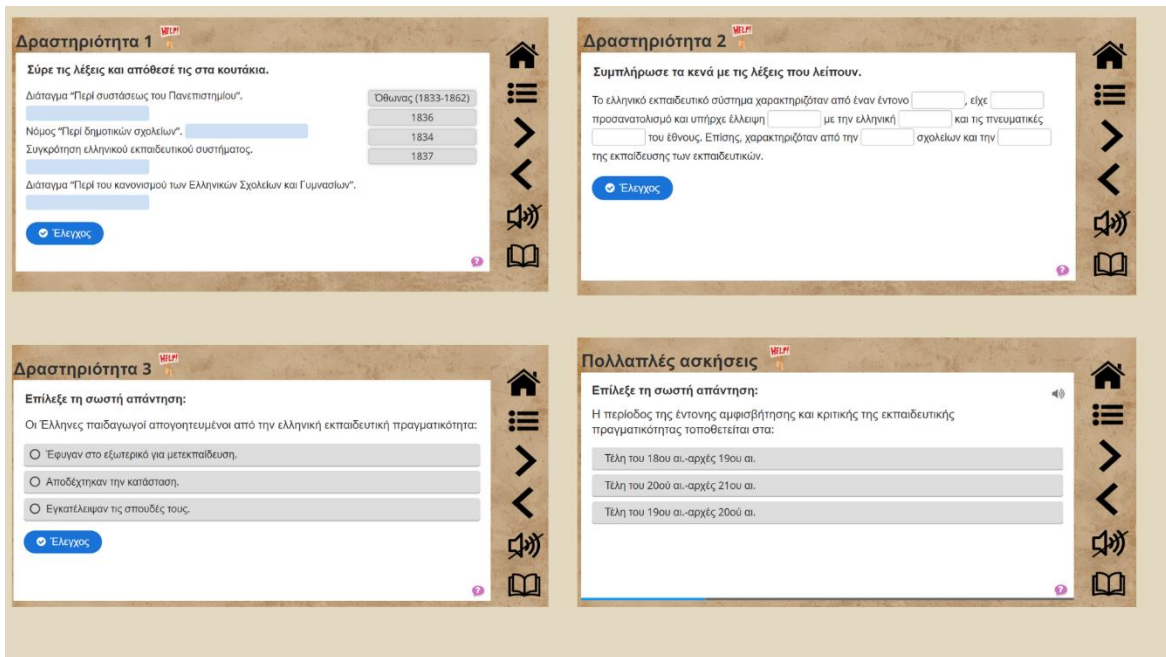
Δραστηριότητα 1 HELP!

Σύρε τις λέξεις και απόθεσέ τις στα κουτάκια.

Διάταγμα "Περί συστάσεως του Πανεπιστημίου".

Νόμος "Περί δημοτικών σχολείων".

Συγκρότηση ελληνικού εκπαιδευτικού συστήματος.

Διάταγμα "Περί του κανονισμού των Ελληνικών Σχολείων και Γυμνασίων".

Όθωνας (1833-1862)
1836
1834
1837

Έλεγχος

Δραστηριότητα 2 HELP!

Συμπλήρωσε τα κενά με τις λέξεις που λείπουν.

Το ελληνικό εκπαιδευτικό σύστημα χαρακτηριζόταν από έναν έντονο [ ], είχε [ ] προσανατολισμό και υπήρχε έλλειψη [ ] με την ελληνική [ ] και τις πνευματικές [ ] του έθνους. Επίσης, χαρακτηριζόταν από την [ ] σχολείων και την [ ] της εκπαίδευσης των εκπαιδευτικών.

Έλεγχος

Δραστηριότητα 3 HELP!

Επίλεξε τη σωστή απάντηση:

Οι Έλληνες παιδαγωγοί απογοητευμένοι από την ελληνική εκπαιδευτική πραγματικότητα:

Έφυγαν στο εξωτερικό για μετεκπαίδευση.

Αποδέχτηκαν την κατάσταση.

Εγκατέλειψαν τις σπουδές τους.

Έλεγχος

Πολλαπλές ασκήσεις HELP!

Επίλεξε τη σωστή απάντηση:

Η περίοδος της έντονης αμφισβήτησης και κριτικής της εκπαιδευτικής πραγματικότητας τοποθετείται στα:

Τέλη του 18ου αι.-αρχές 19ου αι.

Τέλη του 20ού αι.-αρχές 21ου αι.

Τέλη του 19ου αι.-αρχές 20ού αι.